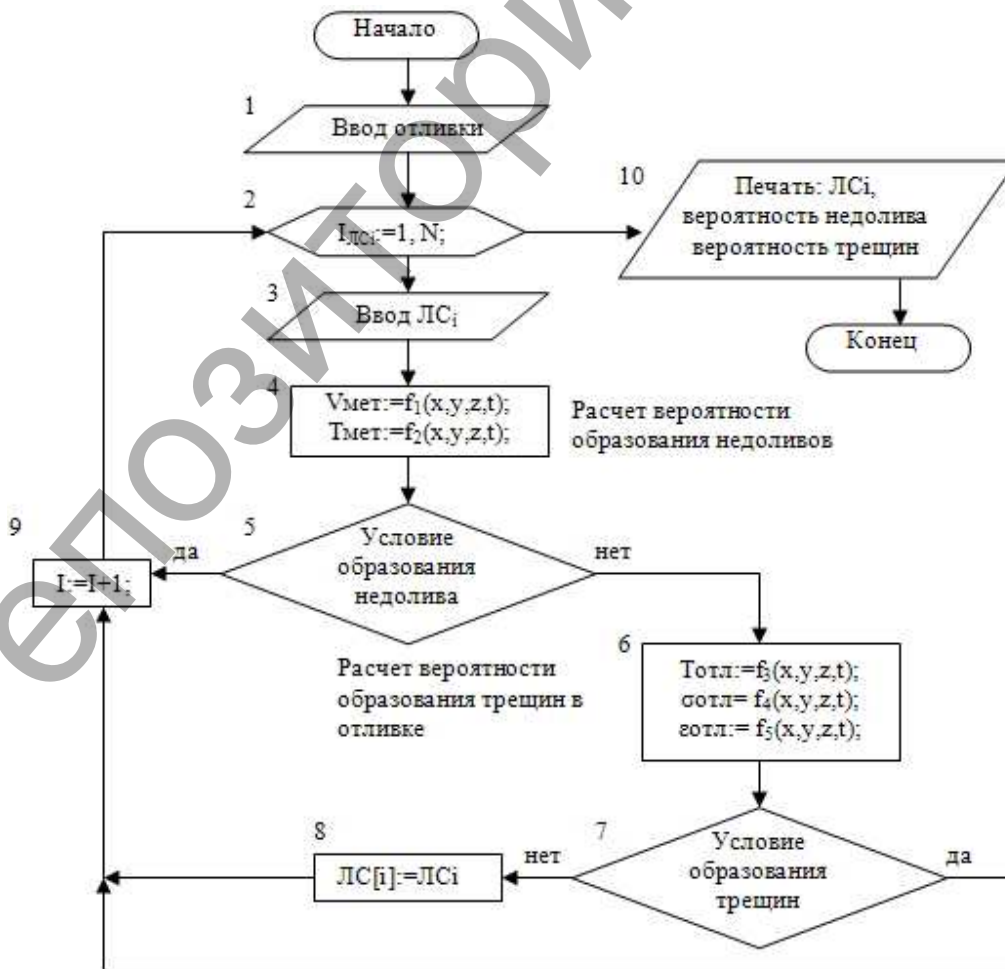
Начало

1

Ввод отливки

2

$I_{ЛСi}$:=1, N;

10

Печать: ЛСi, вероятность недолива вероятность трещин

Конец

3

Ввод $ЛС_i$

4

Vмет:=$f_1$(x,y,z,t);
Tмет:=$f_2$(x,y,z,t);

Расчет вероятности образования недоливов

9

да

I:=I+1;

5

Условие образования недолива

нет

Расчет вероятности образования трещин в отливке

6

Tотл:=$f_3$(x,y,z,t);
σотл= $f_4$(x,y,z,t);
εотл:= $f_5$(x,y,z,t);

8

ЛС[i]:=ЛСi

нет

7

Условие образования трещин

да